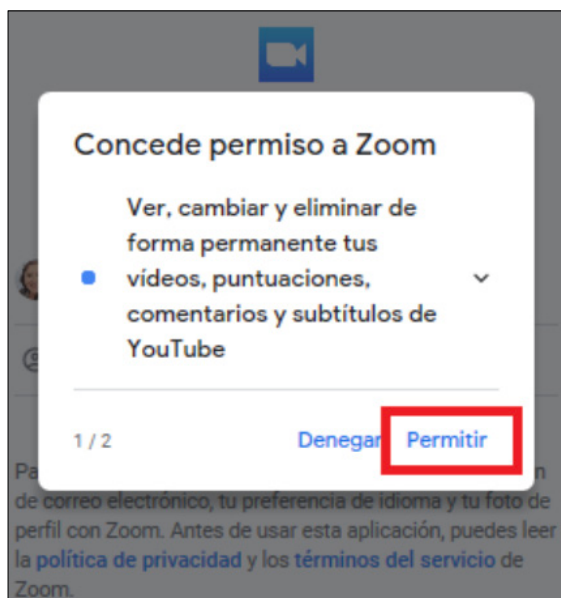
Concede permiso a Zoom

Ver, cambiar y eliminar de forma permanente tus vídeos, puntuaciones, comentarios y subtítulos de YouTube

1 / 2

Denegar

Permitir

Pa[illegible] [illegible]n de correo electrónico, tu preferencia de idioma y tu foto de perfil con Zoom. Antes de usar esta aplicación, puedes leer la política de privacidad y los términos del servicio de Zoom.